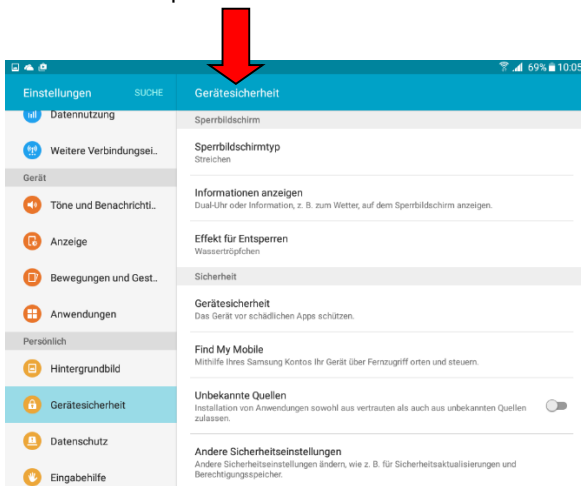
69% 10:05

Einstellungen SUCHE

Datennutzung

Weitere Verbindungsei..

Gerät

Töne und Benachrichti..

Anzeige

Bewegungen und Gest..

Anwendungen

Persönlich

Hintergrundbild

Gerätesicherheit

Datenschutz

Eingabehilfe

Gerätesicherheit

Sperrbildschirm

Sperrbildschirmtyp
Streichen

Informationen anzeigen
Dual-Uhr oder Information, z. B. zum Wetter, auf dem Sperrbildschirm anzeigen.

Effekt für Entsperren
Wassertröpfchen

Sicherheit

Gerätesicherheit
Das Gerät vor schädlichen Apps schützen.

Find My Mobile
Mithilfe Ihres Samsung Kontos Ihr Gerät über Fernzugriff orten und steuern.

Unbekannte Quellen
Installation von Anwendungen sowohl aus vertrauten als auch aus unbekannten Quellen zulassen.

Andere Sicherheitseinstellungen
Andere Sicherheitseinstellungen ändern, wie z. B. für Sicherheitsaktualisierungen und Berechtigungsspeicher.